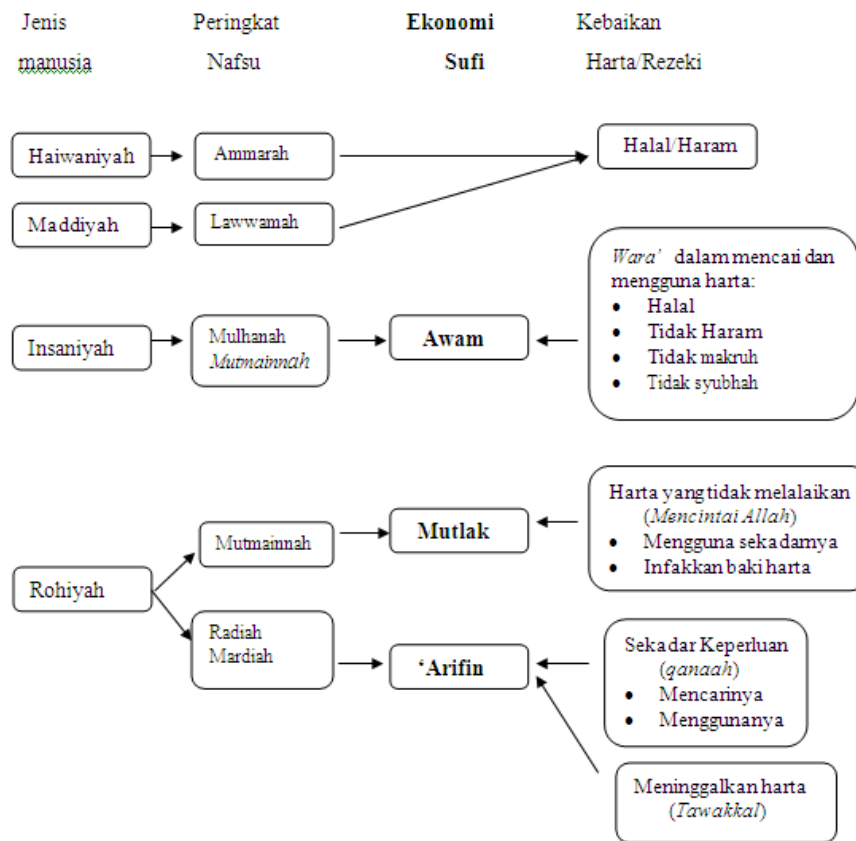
Jenis manusia

Peringkat Nafsu

**Ekonomi Sufi**

Kebaikan Harta/Rezeki

Haiwaniyah → Ammarah → Halal/Haram

Maddiyah → Lawwamah → Halal/Haram

Insaniyah → Mulhanah *Mutmainnah* → **Awam**

*Wara'* dalam mencari dan mengguna harta:
- Halal
- Tidak Haram
- Tidak makruh
- Tidak syubhah

Rohiyah → Mutmainnah → **Mutlak**

Harta yang tidak melalaikan (*Mencintai Allah*)
- Mengguna sekadarnya
- Infakkan baki harta

Rohiyah → Radiah Mardiah → **'Arifin**

Sekadar Keperluan (*qanaah*)
- Mencarinya
- Menggunanya

Meninggalkan harta (*Tawakkal*)